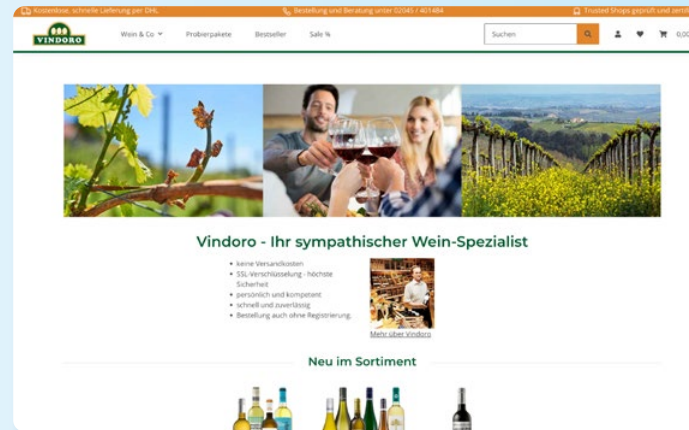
Kostenlose, schnelle Lieferung per DHL

Bestellung und Beratung unter 02045 / 401484

Trusted Shops geprüft und zert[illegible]

VINDORO

Wein & Co

Probierpakete

Bestseller

Sale %

Suchen

0,00

Vindoro - Ihr sympathischer Wein-Spezialist

- keine Versandkosten
- SSL-Verschlüsselung - höchste Sicherheit
- persönlich und kompetent
- schnell und zuverlässig
- Bestellung auch ohne Registrierung.

Mehr über Vindoro

Neu im Sortiment